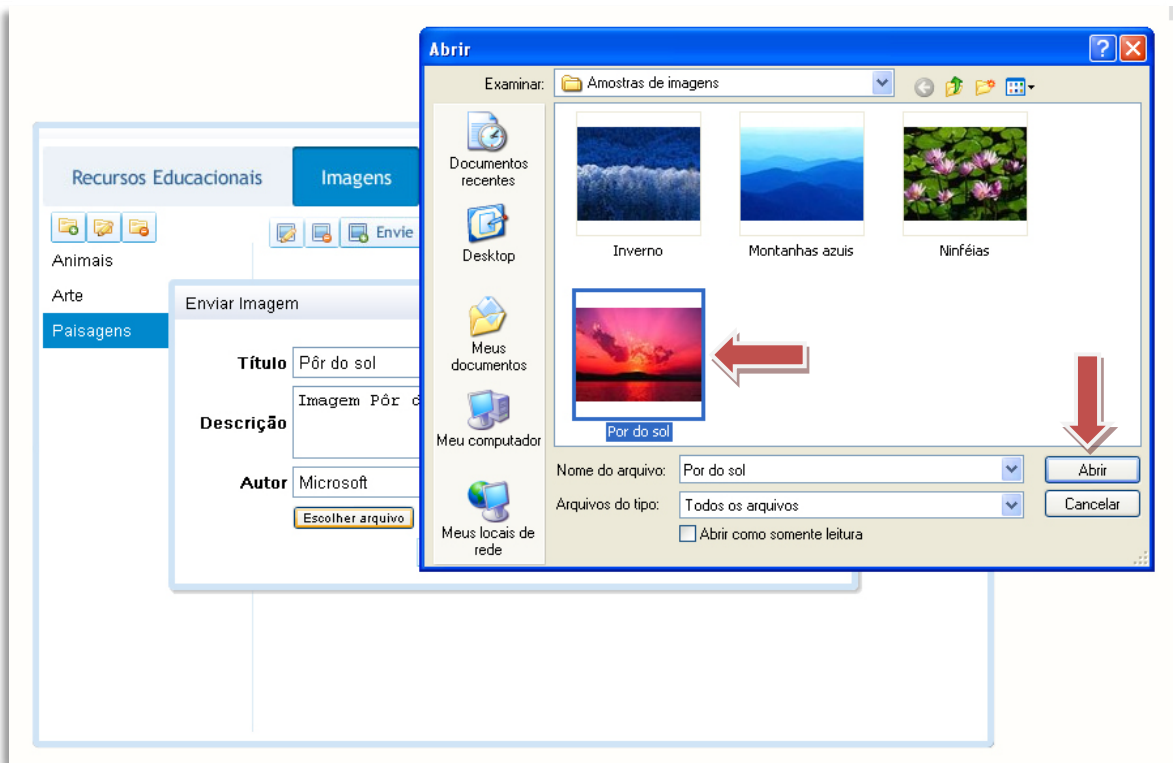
Recursos Educacionais
Imagens
Envie
Animais
Arte
Paisagens
Enviar Imagem
Título Pôr do sol
Descrição Imagem Pôr d
Autor Microsoft
Escolher arquivo

Abrir
Examinar: Amostras de imagens
Documentos recentes
Desktop
Meus documentos
Meu computador
Meus locais de rede
Inverno
Montanhas azuis
Ninféias
Por do sol
Nome do arquivo: Por do sol
Arquivos do tipo: Todos os arquivos
Abrir como somente leitura
Abrir
Cancelar